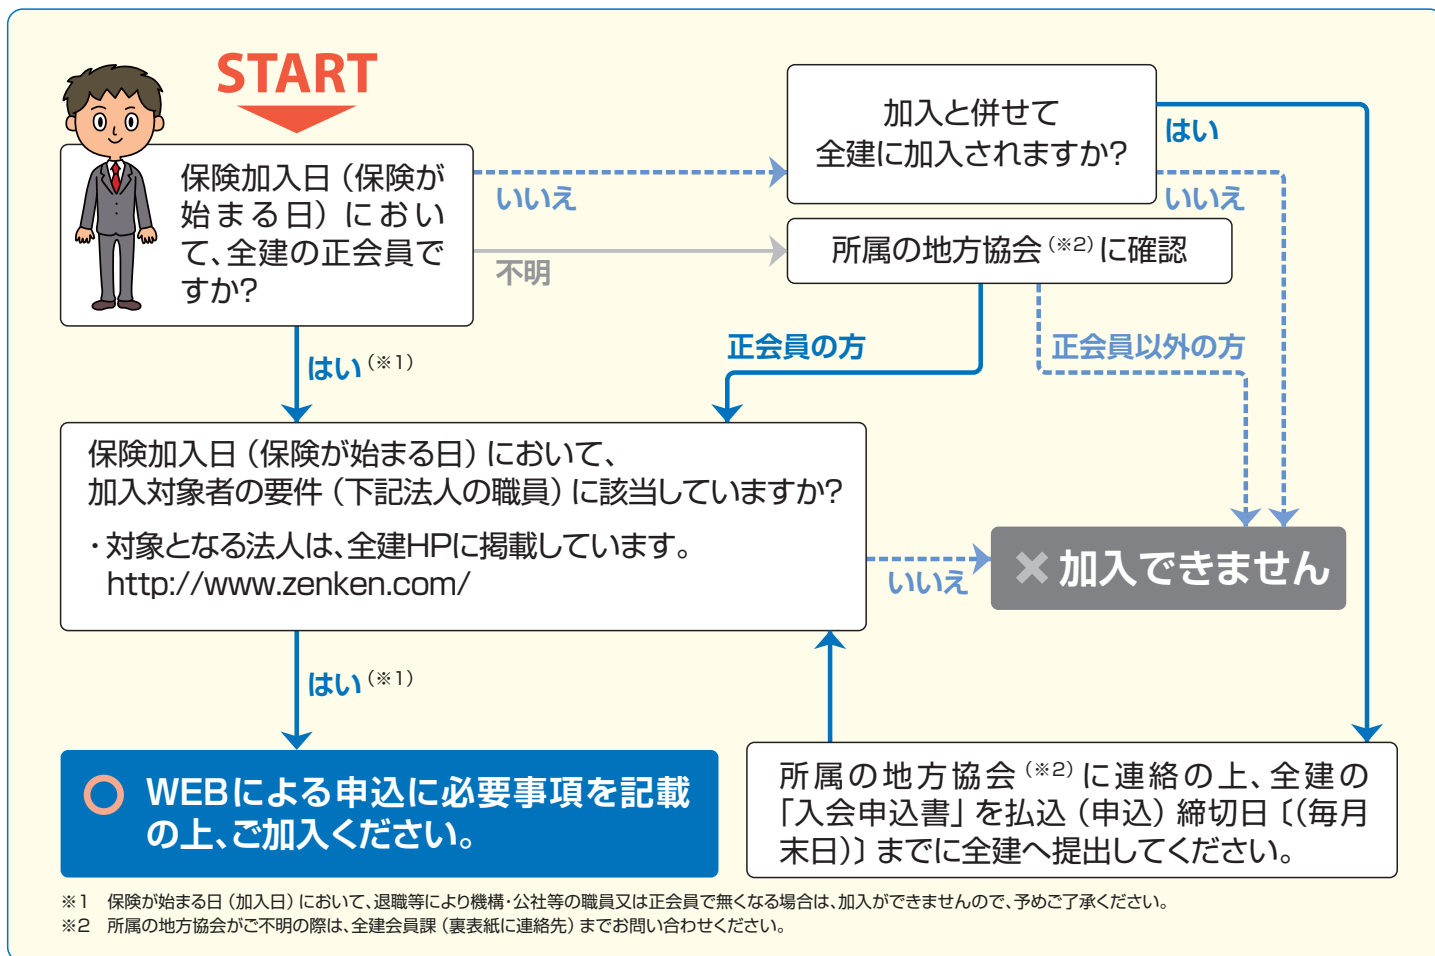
START

保険加入日（保険が始まる日）において、全建の正会員ですか?

いいえ

不明

加入と併せて全建に加入されますか?

はい

いいえ

所属の地方協会（※2）に確認

正会員の方

正会員以外の方

はい（※1）

保険加入日（保険が始まる日）において、加入対象者の要件（下記法人の職員）に該当していますか?

・対象となる法人は、全建HPに掲載しています。 http://www.zenken.com/

いいえ

✕ 加入できません

はい（※1）

○ WEBによる申込に必要事項を記載の上、ご加入ください。

所属の地方協会（※2）に連絡の上、全建の「入会申込書」を払込（申込）締切日〔(毎月末日)〕までに全建へ提出してください。

※1　保険が始まる日（加入日）において、退職等により機構・公社等の職員又は正会員で無くなる場合は、加入ができませんので、予めご了承ください。
※2　所属の地方協会がご不明の際は、全建会員課（裏表紙に連絡先）までお問い合わせください。